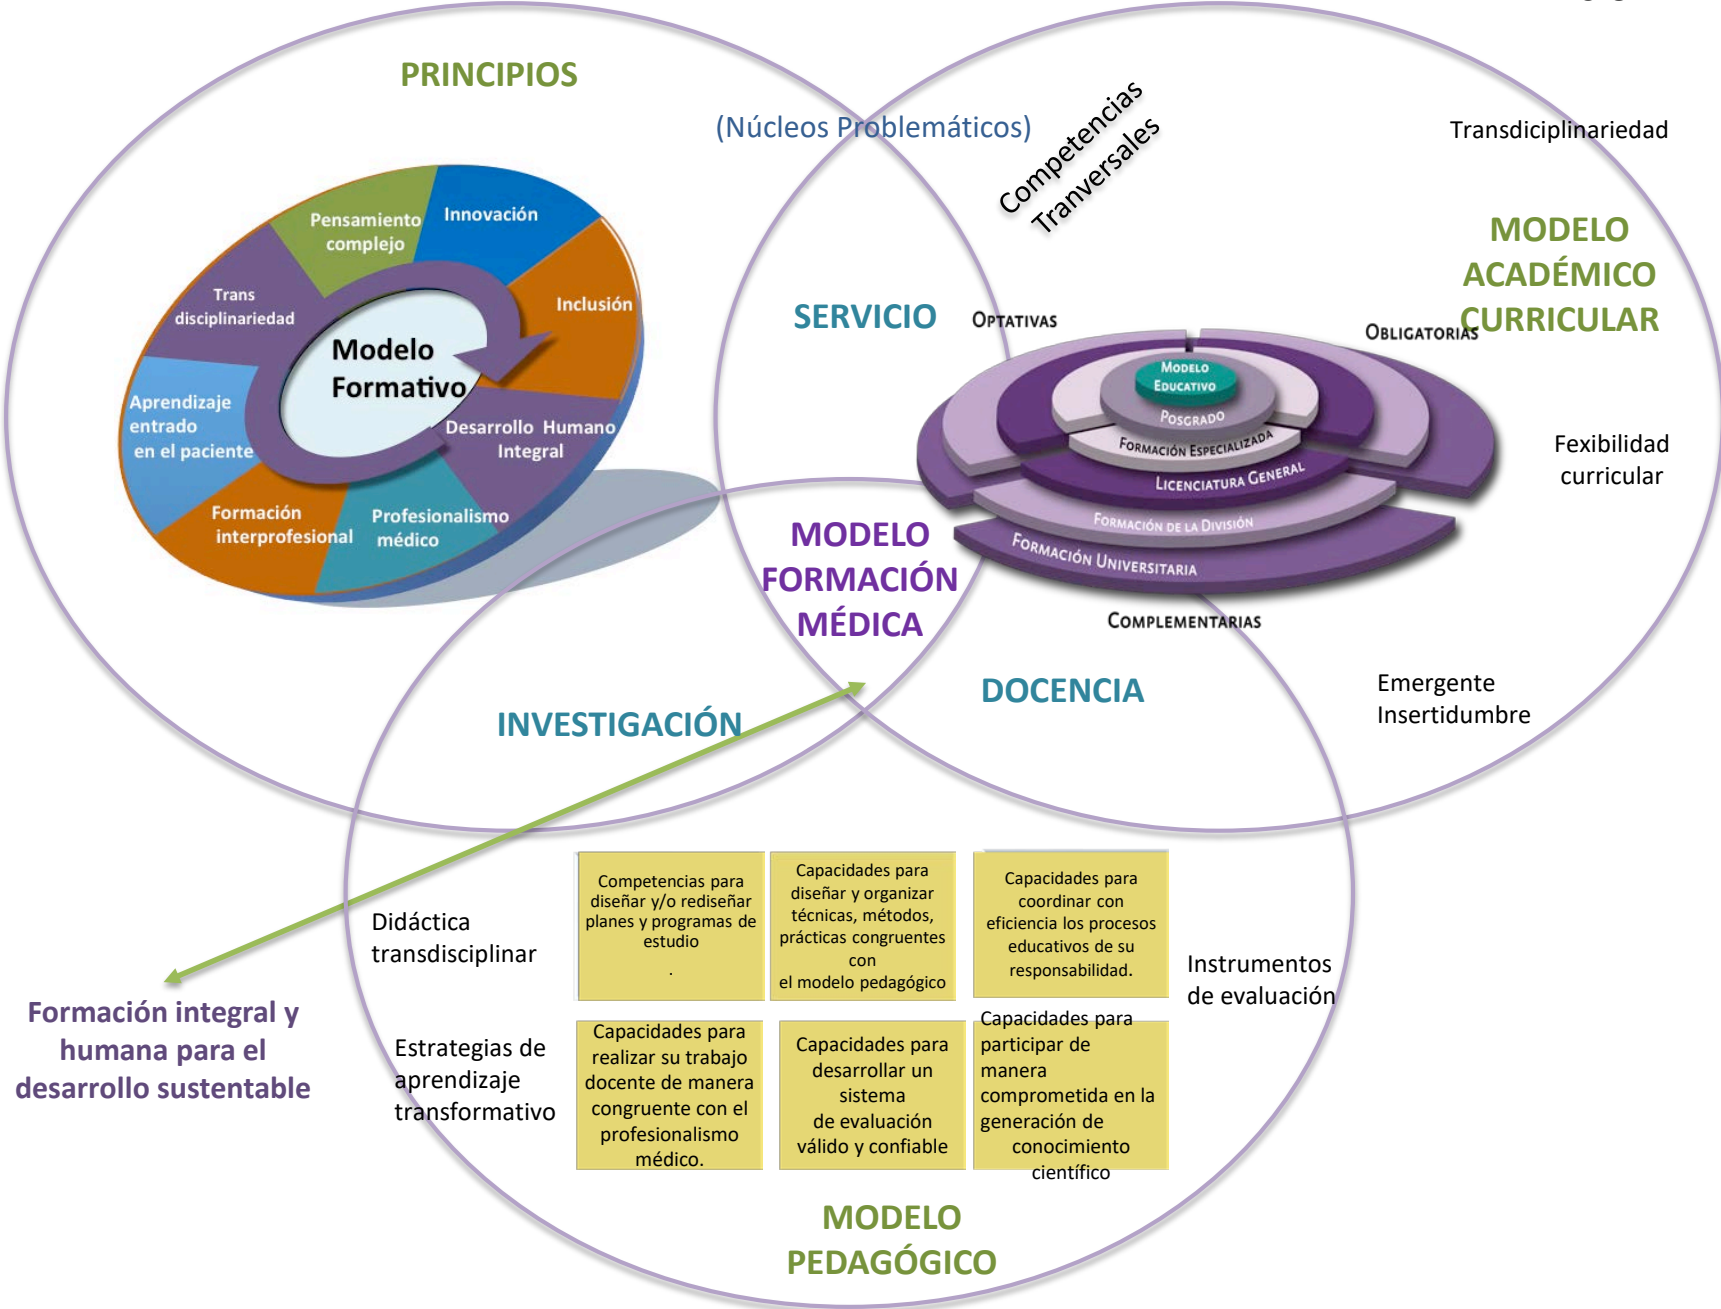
PRINCIPIOS

(Núcleos Problemáticos)

Competencias Tranversales

Transdiciplinariedad

MODELO ACADÉMICO CURRICULAR

Pensamiento complejo

Innovación

Trans disciplinariedad

Inclusión

Modelo Formativo

Aprendizaje entrado en el paciente

Desarrollo Humano Integral

Formación interprofesional

Profesionalismo médico

SERVICIO

Optativas

Obligatorias

Modelo Educativo

Posgrado

Formación Especializada

Licenciatura General

Formación de la División

Formación Universitaria

Complementarias

Fexibilidad curricular

MODELO FORMACIÓN MÉDICA

DOCENCIA

INVESTIGACIÓN

Emergente Insertidumbre

Didáctica transdisciplinar

Competencias para diseñar y/o rediseñar planes y programas de estudio .

Capacidades para diseñar y organizar técnicas, métodos, prácticas congruentes con el modelo pedagógico

Capacidades para coordinar con eficiencia los procesos educativos de su responsabilidad.

Instrumentos de evaluación

Formación integral y humana para el desarrollo sustentable

Estrategias de aprendizaje transformativo

Capacidades para realizar su trabajo docente de manera congruente con el profesionalismo médico.

Capacidades para desarrollar un sistema de evaluación válido y confiable

Capacidades para participar de manera comprometida en la generación de conocimiento científico

MODELO PEDAGÓGICO